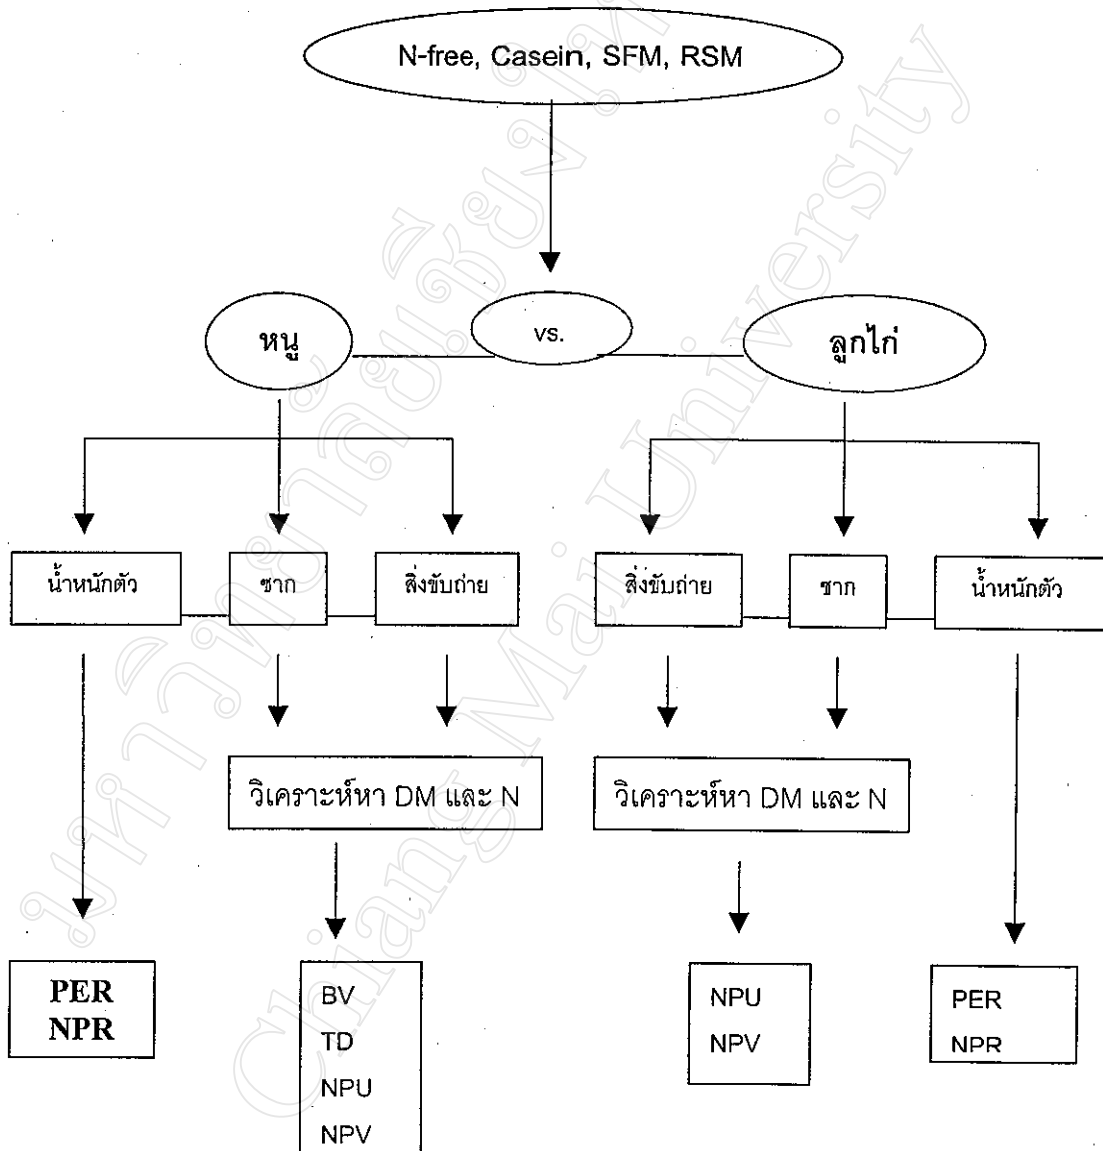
N-free, Casein, SFM, RSM

หนู

vs.

ลูกไก่

น้ำหนักตัว

ซาก

สิ่งขับถ่าย

สิ่งขับถ่าย

ซาก

น้ำหนักตัว

วิเคราะห์หา DM และ N

วิเคราะห์หา DM และ N

PER
NPR

BV
TD
NPU
NPV

NPU
NPV

PER
NPR

มหาวิทยาลัยเชียงใหม่
Chiang Mai University